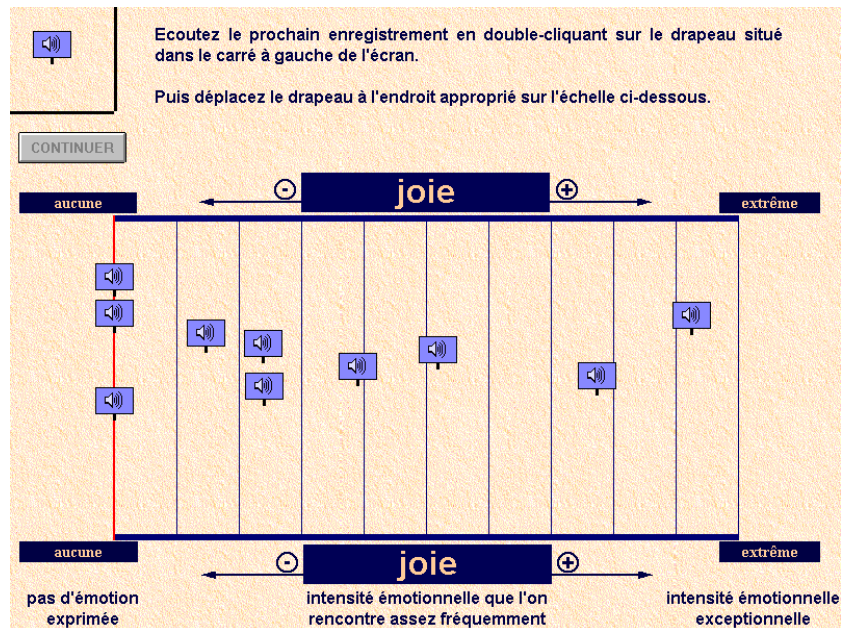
Ecoutez le prochain enregistrement en double-cliquant sur le drapeau situé dans le carré à gauche de l'écran.

Puis déplacez le drapeau à l'endroit approprié sur l'échelle ci-dessous.

CONTINUER

aucune

-

joie

+

extrême

aucune

-

joie

+

extrême

pas d'émotion exprimée

intensité émotionnelle que l'on rencontre assez fréquemment

intensité émotionnelle exceptionnelle